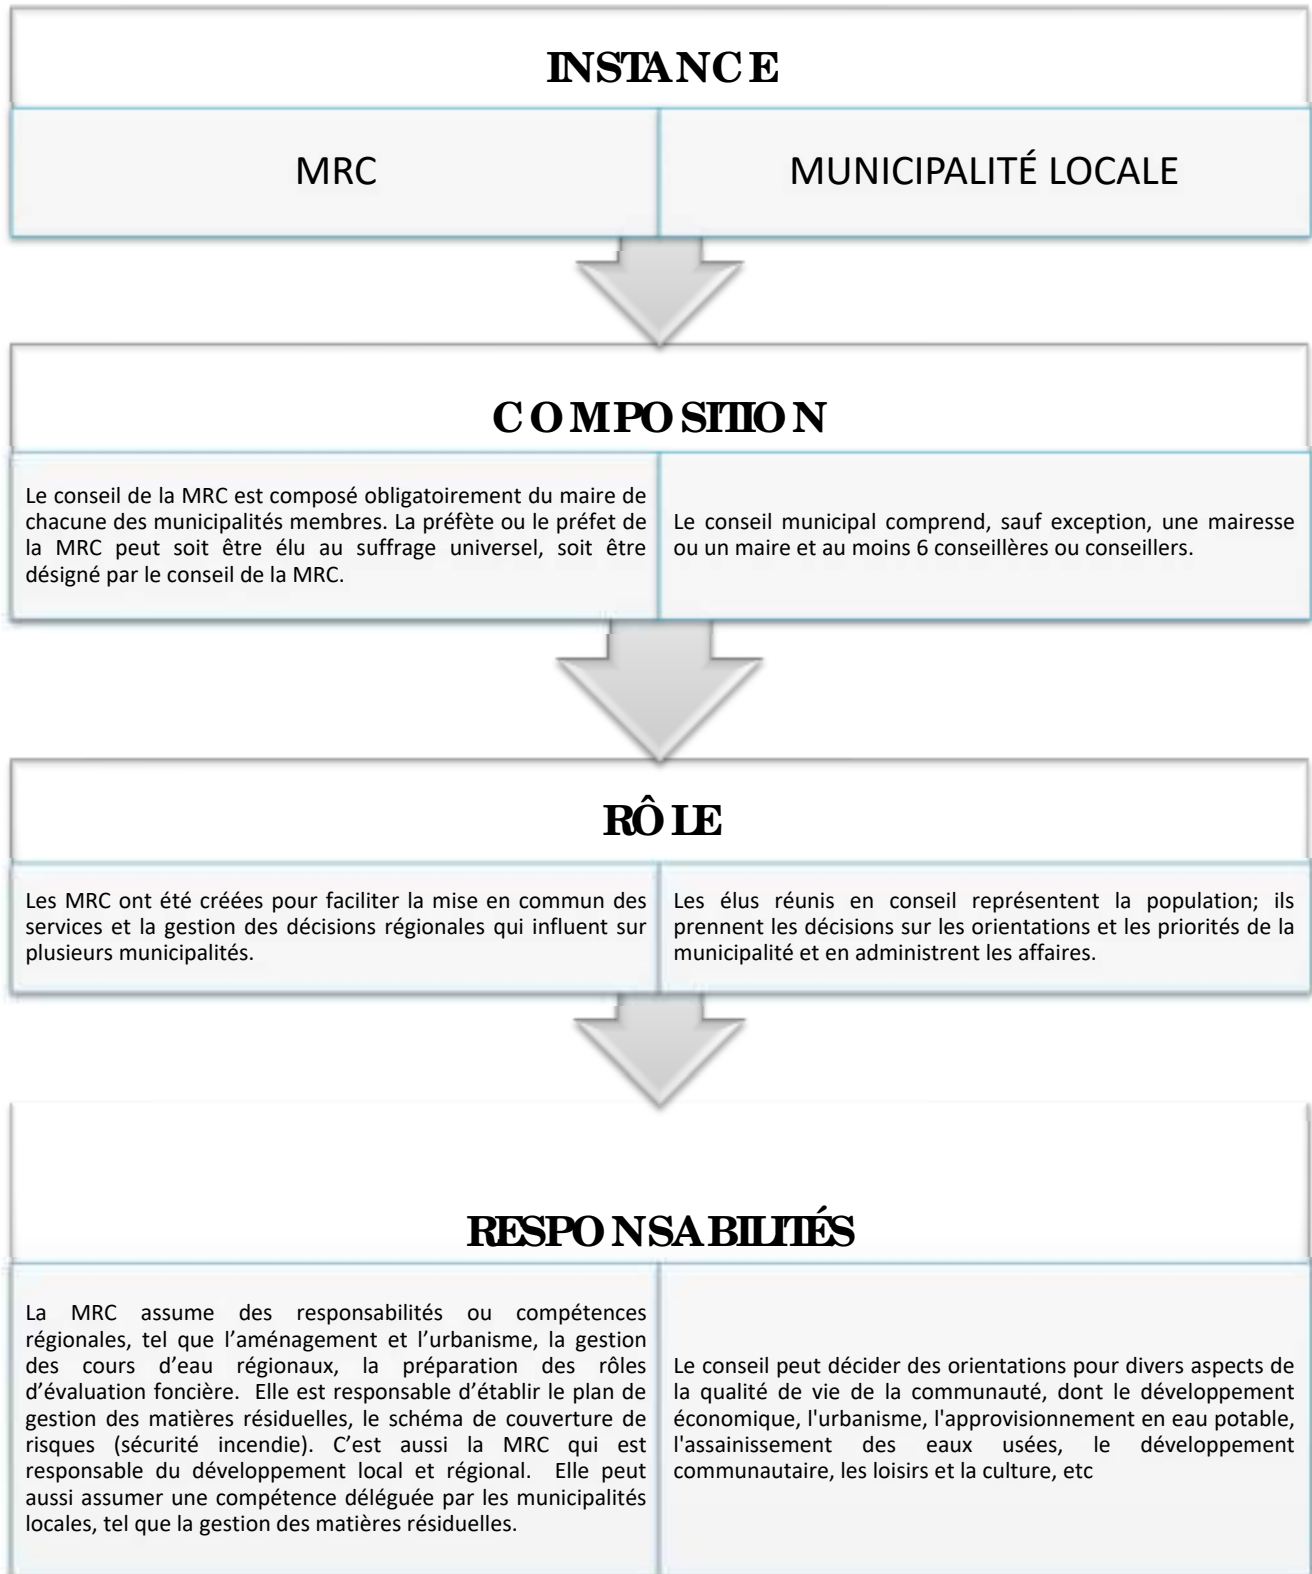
INSTANCE

MRC

MUNICIPALITÉ LOCALE

COMPOSITION

Le conseil de la MRC est composé obligatoirement du maire de chacune des municipalités membres. La préfète ou le préfet de la MRC peut soit être élu au suffrage universel, soit être désigné par le conseil de la MRC.

Le conseil municipal comprend, sauf exception, une mairesse ou un maire et au moins 6 conseillères ou conseillers.

RÔLE

Les MRC ont été créées pour faciliter la mise en commun des services et la gestion des décisions régionales qui influent sur plusieurs municipalités.

Les élus réunis en conseil représentent la population; ils prennent les décisions sur les orientations et les priorités de la municipalité et en administrent les affaires.

RESPONSABILITÉS

La MRC assume des responsabilités ou compétences régionales, tel que l'aménagement et l'urbanisme, la gestion des cours d'eau régionaux, la préparation des rôles d'évaluation foncière. Elle est responsable d'établir le plan de gestion des matières résiduelles, le schéma de couverture de risques (sécurité incendie). C'est aussi la MRC qui est responsable du développement local et régional. Elle peut aussi assumer une compétence déléguée par les municipalités locales, tel que la gestion des matières résiduelles.

Le conseil peut décider des orientations pour divers aspects de la qualité de vie de la communauté, dont le développement économique, l'urbanisme, l'approvisionnement en eau potable, l'assainissement des eaux usées, le développement communautaire, les loisirs et la culture, etc